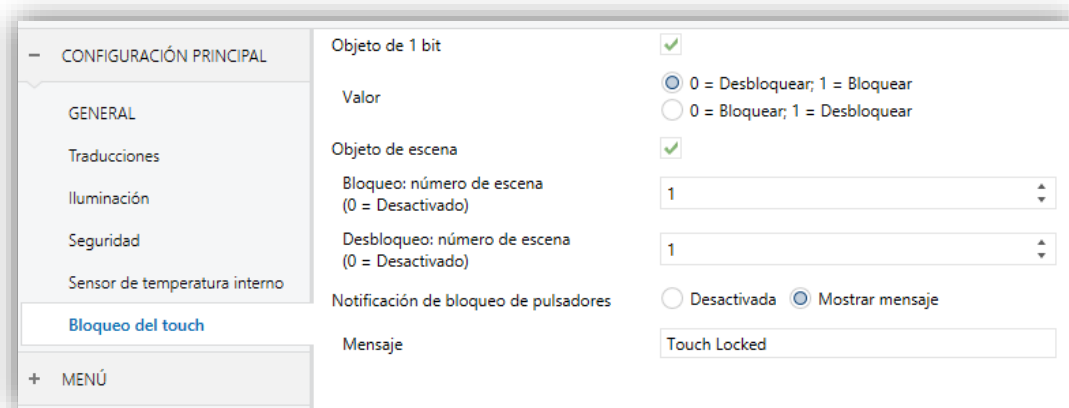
− CONFIGURACIÓN PRINCIPAL

GENERAL

Traducciones

Iluminación

Seguridad

Sensor de temperatura interno

Bloqueo del touch

+ MENÚ

Objeto de 1 bit

Valor

0 = Desbloquear; 1 = Bloquear

0 = Bloquear; 1 = Desbloquear

Objeto de escena

Bloqueo: número de escena (0 = Desactivado)

1

Desbloqueo: número de escena (0 = Desactivado)

1

Notificación de bloqueo de pulsadores

Desactivada

Mostrar mensaje

Mensaje

Touch Locked